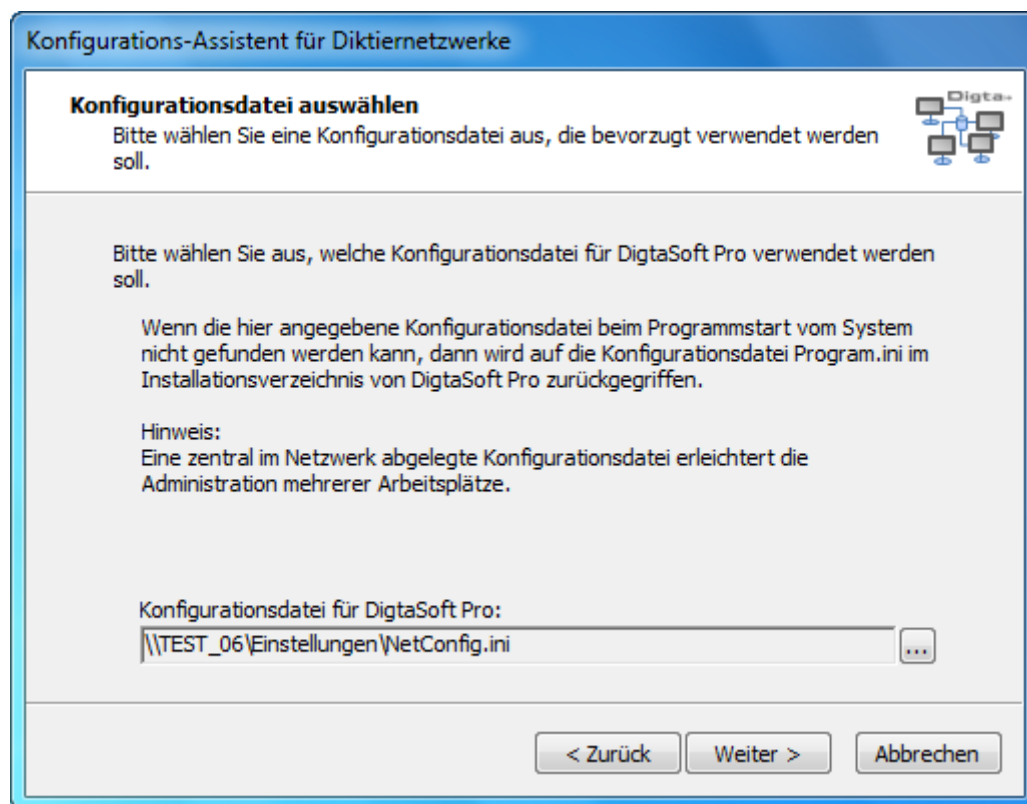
Konfigurations-Assistent für Diktiernetzwerke

**Konfigurationsdatei auswählen**
Bitte wählen Sie eine Konfigurationsdatei aus, die bevorzugt verwendet werden soll.

Digta

Bitte wählen Sie aus, welche Konfigurationsdatei für DigtaSoft Pro verwendet werden soll.

Wenn die hier angegebene Konfigurationsdatei beim Programmstart vom System nicht gefunden werden kann, dann wird auf die Konfigurationsdatei Program.ini im Installationsverzeichnis von DigtaSoft Pro zurückgegriffen.

Hinweis:
Eine zentral im Netzwerk abgelegte Konfigurationsdatei erleichtert die Administration mehrerer Arbeitsplätze.

Konfigurationsdatei für DigtaSoft Pro:
\\TEST_06\Einstellungen\NetConfig.ini
...

< Zurück
Weiter >
Abbrechen